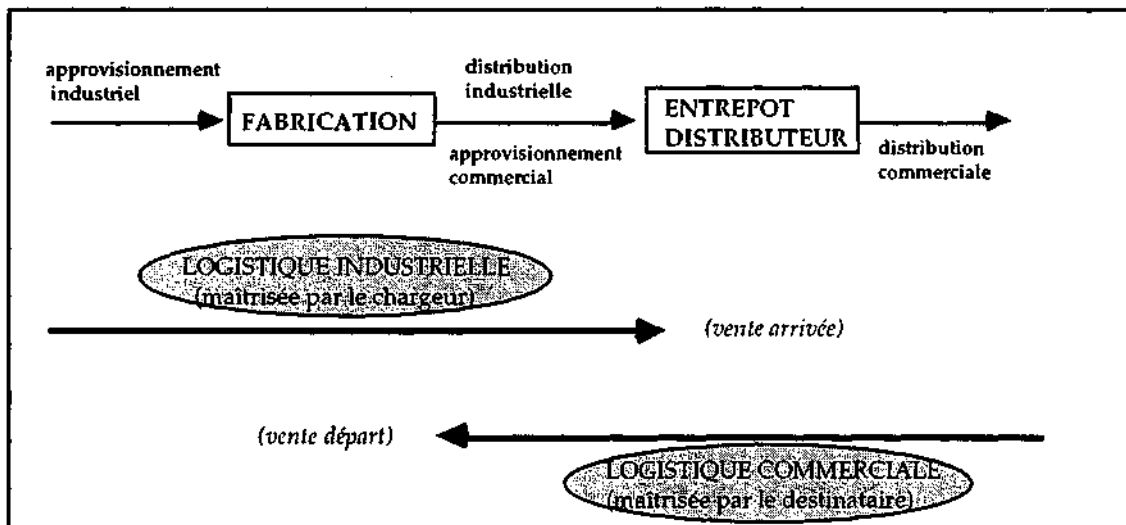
approvisionnement industriel

FABRICATION

distribution industrielle

approvisionnement commercial

ENTREPOT DISTRIBUTEUR

distribution commerciale

LOGISTIQUE INDUSTRIELLE (maitrisée par le chargeur)

(vente arrivée)

(vente départ)

LOGISTIQUE COMMERCIALE (maitrisée par le destinataire)